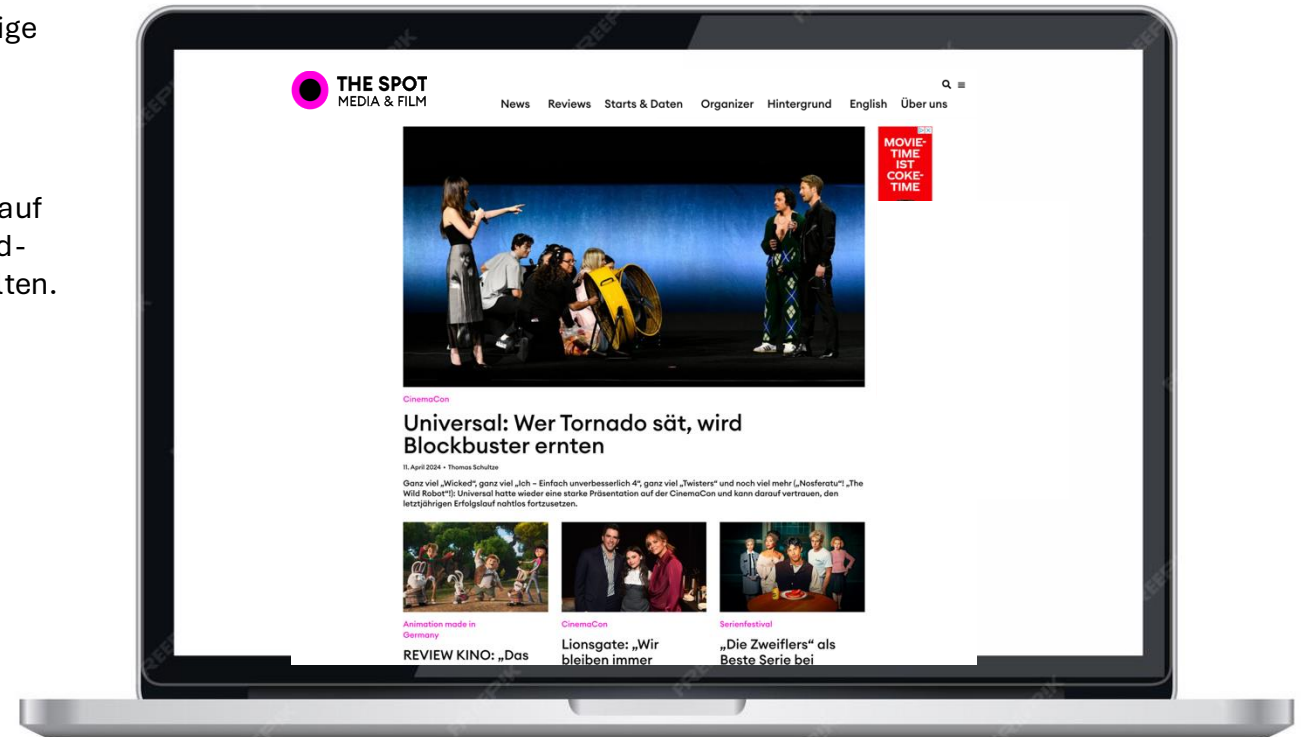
ige

auf
d-
ten.

THE SPOT
MEDIA & FILM

News Reviews Starts & Daten Organizer Hintergrund English Über uns

MOVIE-TIME IST COKE-TIME

CinemaCon

Universal: Wer Tornado sät, wird Blockbuster ernten

11. April 2024 • Thomas Schultze

Ganz viel „Wicked", ganz viel „Ich – Einfach unverbesserlich 4", ganz viel „Twisters" und noch viel mehr („Nosferatu"! „The Wild Robot"!): Universal hatte wieder eine starke Präsentation auf der CinemaCon und kann darauf vertrauen, den letztjährigen Erfolgslauf nahtlos fortzusetzen.

Animation made in Germany

REVIEW KINO: „Das

CinemaCon

Lionsgate: „Wir bleiben immer

Serienfestival

„Die Zweiflers" als Beste Serie bei